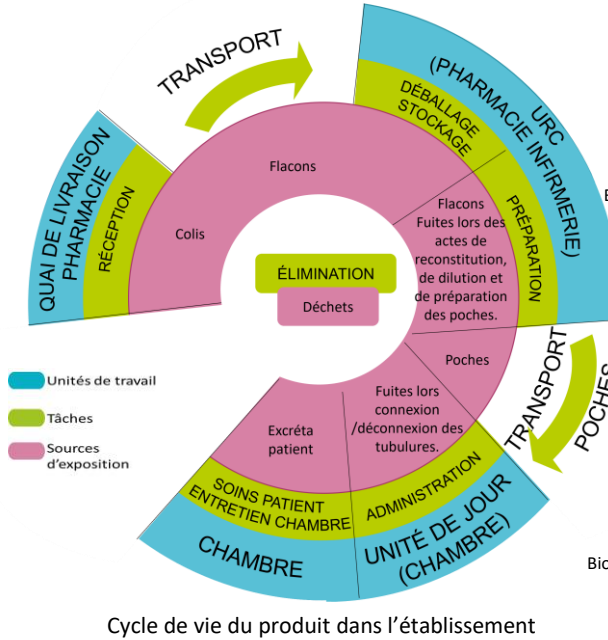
TRANSPORT

QUAI DE LIVRAISON PHARMACIE

RÉCEPTION

Colis

URC (PHARMACIE INFIRMERIE)

DÉBALLAGE STOCKAGE

Flacons

PRÉPARATION

Flacons Fuites lors des actes de reconstitution, de dilution et de préparation des poches.

ÉLIMINATION

Déchets

Poches

TRANSPORT

POCHES

Fuites lors connexion /déconnexion des tubulures.

Excréta patient

SOINS PATIENT ENTRETIEN CHAMBRE

ADMINISTRATION

CHAMBRE

UNITÉ DE JOUR (CHAMBRE)

Unités de travail

Tâches

Sources d'exposition

E

Bio

Cycle de vie du produit dans l'établissement